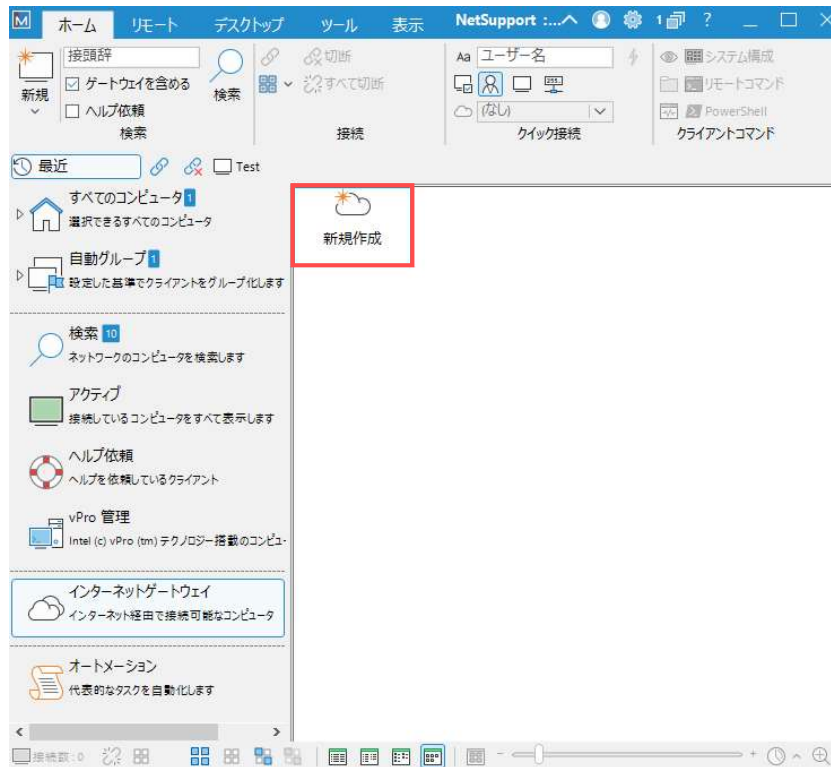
M ホーム リモート デスクトップ ツール 表示 NetSupport :... 1 ?

新規 接頭辞 ゲートウェイを含める ヘルプ依頼 検索 検索 切断 すべて切断 接続 ユーザー名 (なし) クイック接続 システム構成 リモートコマンド PowerShell クライアントコマンド

最近 Test

すべてのコンピュータ 1
選択できるすべてのコンピュータ

自動グループ 1
設定した基準でクライアントをグループ化します

検索 10
ネットワークのコンピュータを検索します

アクティブ
接続しているコンピュータをすべて表示します

ヘルプ依頼
ヘルプを依頼しているクライアント

vPro 管理
Intel (c) vPro (tm) テクノロジー搭載のコンピュ-

インターネットゲートウェイ
インターネット経由で接続可能なコンピュータ

オートメーション
代表的なタスクを自動化します

新規作成

接続数: 0